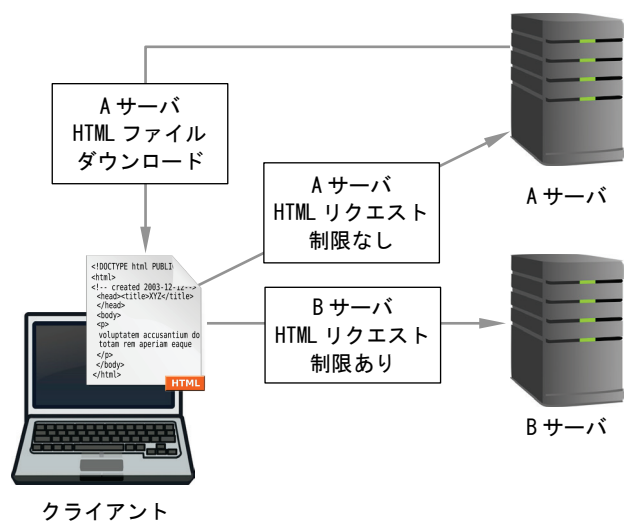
A サーバ
HTML ファイル
ダウンロード

A サーバ
HTML リクエスト
制限なし

A サーバ

<!DOCTYPE html PUBLI
<html>
<!-- created 2003-12-1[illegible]
<head><title>XYZ</title>
</head>
<body>
<p>
voluptatem accusantium do
totam rem aperiam eaque
</p>
</body>
</html>
HTML

B サーバ
HTML リクエスト
制限あり

B サーバ

クライアント